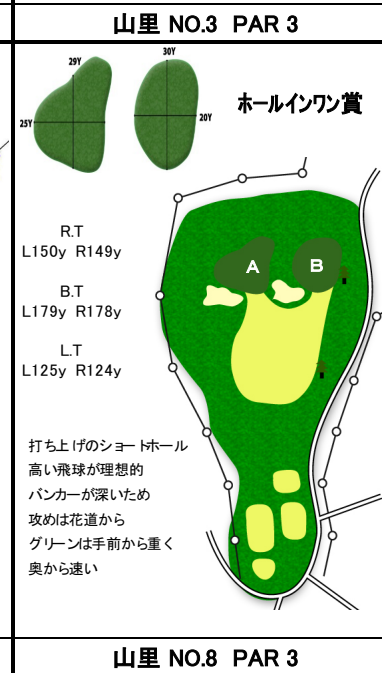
山里 NO.3 PAR 3

29Y
30Y
25Y
20Y

ホールインワン賞

R.T
L150y R149y

B.T
L179y R178y

L.T
L125y R124y

A
B

打ち上げのショートホール
高い飛球が理想的
バンカーが深いため
攻めは花道から
グリーンは手前から重く
奥から速い

山里 NO.8 PAR 3